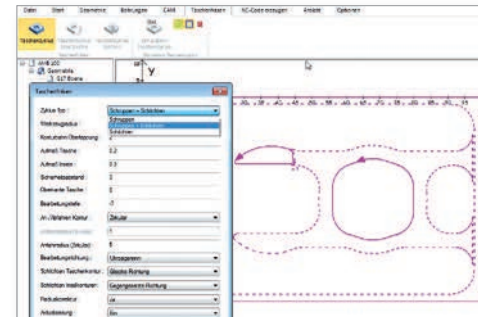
Datei Start Geometrie Bohrungen CAM Taschenfräsen NC-Code erzeugen Ansicht Optionen

Taschenfräsen

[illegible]

Y

Taschenfräsen

Zyklus Typ: Schruppen + Schlichten

Schruppen

Schruppen + Schlichten

Schlichten

Werkzeugradius:

Konturnahe Überlappung:

Aufmaß Tasche: 0.2

Aufmaß Insel: 0.2

Sicherheitsabstand: 2

Oberkante Tasche: 0

Bearbeitungstiefe: -2

An-/Abfahren Kontur: Zirkular

Anfahrradius (Zirkular): 5

Bearbeitungsrichtung: Gleichlauf

Schlichten Taschenkontur: Gleiche Richtung

Schlichten Inselkonturen: Gegengesetzte Richtung

Restkonturfräsen: Ja

Anbohren: Ein